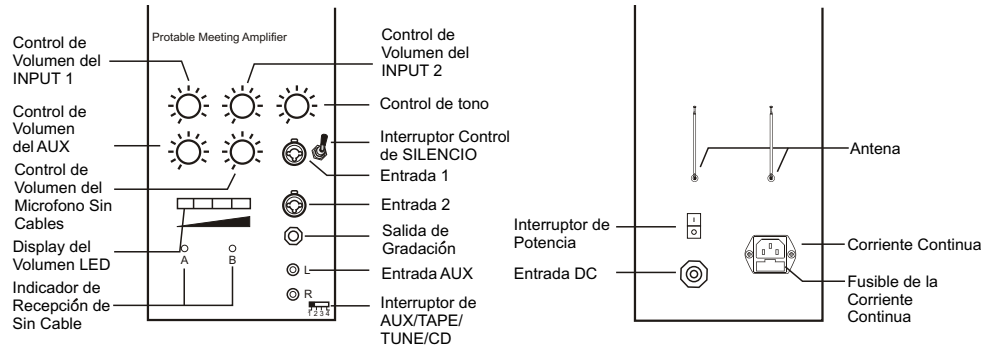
Protable Meeting Amplifier

Control de Volumen del INPUT 1

Control de Volumen del INPUT 2

Control de Volumen del AUX

Control de tono

Interruptor Control de SILENCIO

Control de Volumen del Microfono Sin Cables

Entrada 1

Entrada 2

Salida de Gradación

Display del Volumen LED

A

B

L

Entrada AUX

Indicador de Recepción de Sin Cable

R

1 2 3 4

Interruptor de AUX/TAPE/ TUNE/CD

Antena

Interruptor de Potencia

Corriente Continua

Entrada DC

Fusible de la Corriente Continua